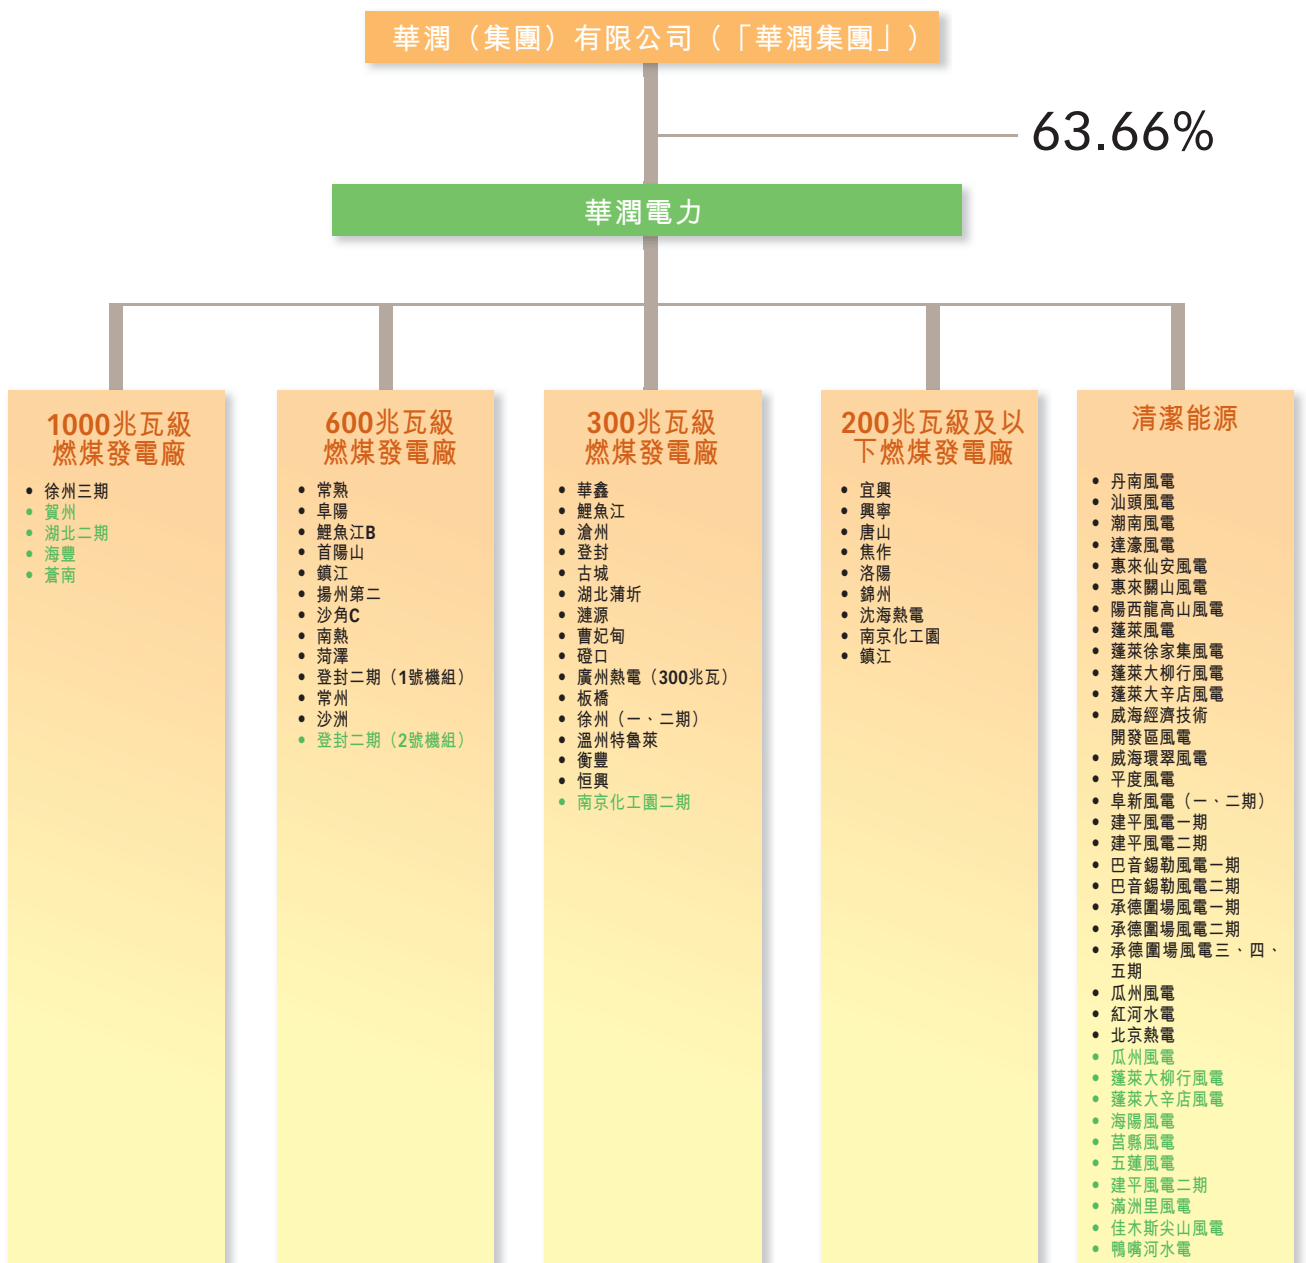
華潤（集團）有限公司（「華潤集團」）

63.66%

華潤電力

1000兆瓦級燃煤發電廠
• 徐州三期
• 賀州
• 湖北二期
• 海豐
• 蒼南

600兆瓦級燃煤發電廠
• 常熟
• 阜陽
• 鯉魚江B
• 首陽山
• 鎮江
• 揚州第二
• 沙角C
• 南熱
• 菏澤
• 登封二期（1號機組）
• 常州
• 沙洲
• 登封二期（2號機組）

300兆瓦級燃煤發電廠
• 華鑫
• 鯉魚江
• 滄州
• 登封
• 古城
• 湖北蒲圻
• 漣源
• 曹妃甸
• 磴口
• 廣州熱電（300兆瓦）
• 板橋
• 徐州（一、二期）
• 溫州特魯萊
• 衡豐
• 恒興
• 南京化工園二期

200兆瓦級及以下燃煤發電廠
• 宜興
• 興寧
• 唐山
• 焦作
• 洛陽
• 錦州
• 沈海熱電
• 南京化工園
• 鎮江

清潔能源
• 丹南風電
• 汕頭風電
• 潮南風電
• 達濠風電
• 惠來仙安風電
• 惠來關山風電
• 陽西龍高山風電
• 蓬萊風電
• 蓬萊徐家集風電
• 蓬萊大柳行風電
• 蓬萊大辛店風電
• 威海經濟技術開發區風電
• 威海環翠風電
• 平度風電
• 阜新風電（一、二期）
• 建平風電一期
• 建平風電二期
• 巴音錫勒風電一期
• 巴音錫勒風電二期
• 承德圍場風電一期
• 承德圍場風電二期
• 承德圍場風電三、四、五期
• 瓜州風電
• 紅河水電
• 北京熱電
• 瓜州風電
• 蓬萊大柳行風電
• 蓬萊大辛店風電
• 海陽風電
• 莒縣風電
• 五蓮風電
• 建平風電二期
• 滿洲里風電
• 佳木斯尖山風電
• 鴨嘴河水電